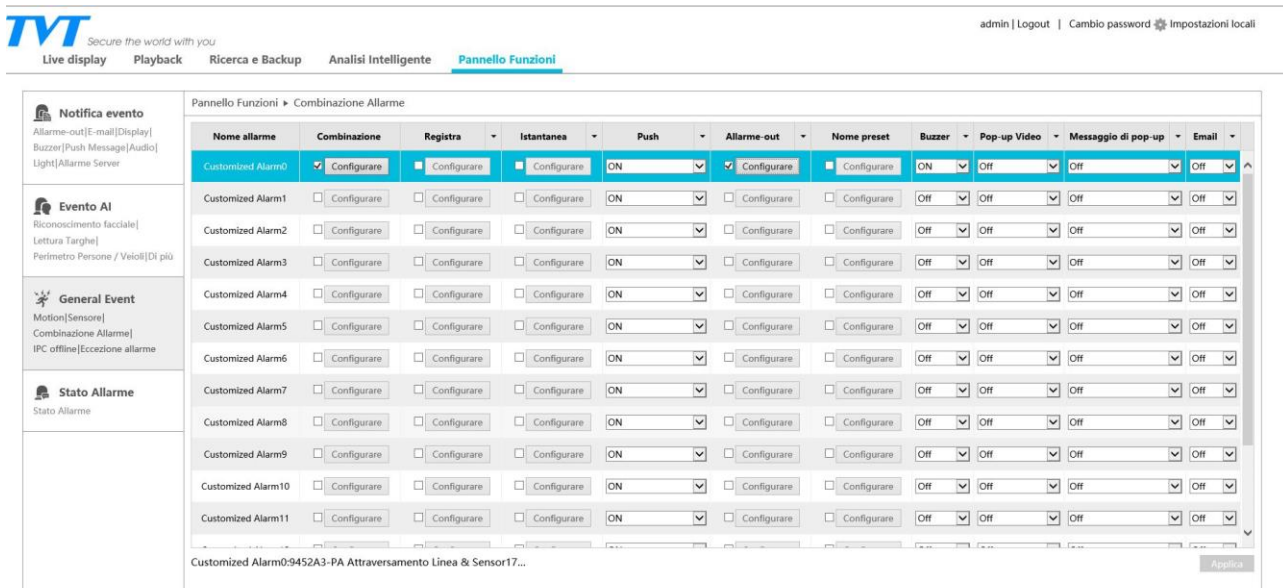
TVT Secure the world with you

admin | Logout | Cambio password Impostazioni locali

Live display Playback Ricerca e Backup Analisi Intelligente Pannello Funzioni

Notifica evento
Allarme-out|E-mail|Display|Buzzer|Push Message|Audio|Light|Allarme Server

Evento AI
Riconoscimento facciale|Lettura Targhe|Perimetro Persone / Veioli|Di più

General Event
Motion|Sensore|Combinazione Allarme|IPC offline|Eccezione allarme

Stato Allarme
Stato Allarme

Pannello Funzioni ► Combinazione Allarme

| Nome allarme | Combinazione | Registra | Istantanea | Push | Allarme-out | Nome preset | Buzzer | Pop-up Video | Messaggio di pop-up | Email |
|---|---|---|---|---|---|---|---|---|---|---|
| Customized Alarm0 | Configurare | Configurare | Configurare | ON | Configurare | Configurare | ON | Off | Off | Off |
| Customized Alarm1 | Configurare | Configurare | Configurare | ON | Configurare | Configurare | Off | Off | Off | Off |
| Customized Alarm2 | Configurare | Configurare | Configurare | ON | Configurare | Configurare | Off | Off | Off | Off |
| Customized Alarm3 | Configurare | Configurare | Configurare | ON | Configurare | Configurare | Off | Off | Off | Off |
| Customized Alarm4 | Configurare | Configurare | Configurare | ON | Configurare | Configurare | Off | Off | Off | Off |
| Customized Alarm5 | Configurare | Configurare | Configurare | ON | Configurare | Configurare | Off | Off | Off | Off |
| Customized Alarm6 | Configurare | Configurare | Configurare | ON | Configurare | Configurare | Off | Off | Off | Off |
| Customized Alarm7 | Configurare | Configurare | Configurare | ON | Configurare | Configurare | Off | Off | Off | Off |
| Customized Alarm8 | Configurare | Configurare | Configurare | ON | Configurare | Configurare | Off | Off | Off | Off |
| Customized Alarm9 | Configurare | Configurare | Configurare | ON | Configurare | Configurare | Off | Off | Off | Off |
| Customized Alarm10 | Configurare | Configurare | Configurare | ON | Configurare | Configurare | Off | Off | Off | Off |
| Customized Alarm11 | Configurare | Configurare | Configurare | ON | Configurare | Configurare | Off | Off | Off | Off |

Customized Alarm0:9452A3-PA Attraversamento Linea & Sensor17...

Applica